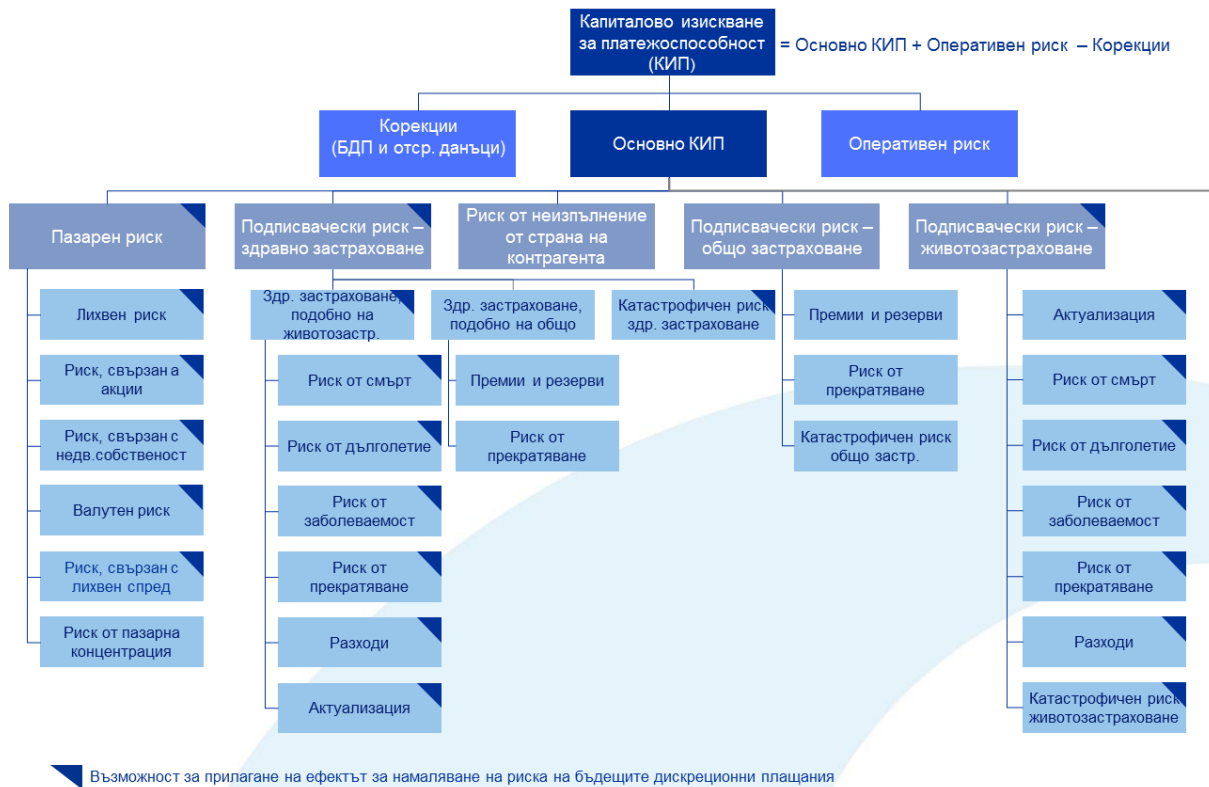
Капиталово изискване за платежоспособност (КИП) = Основно КИП + Оперативен риск – Корекции

Корекции (БДП и отср. данъци)

Основно КИП

Оперативен риск

Пазарен риск

Лихвен риск

Риск, свързан а акции

Риск, свързан с недв.собственост

Валутен риск

Риск, свързан с лихвен спред

Риск от пазарна концентрация

Подписвачески риск – здравно застраховане

Здр. застраховане, подобно на животозастр.

Риск от смърт

Риск от дълголетие

Риск от заболеваемост

Риск от прекратяване

Разходи

Актуализация

Здр. застраховане, подобно на общо

Премии и резерви

Риск от прекратяване

Катастрофичен риск здр. застраховане

Риск от неизпълнение от страна на контрагента

Подписвачески риск – общо застраховане

Премии и резерви

Риск от прекратяване

Катастрофичен риск общо застр.

Подписвачески риск – животозастраховане

Актуализация

Риск от смърт

Риск от дълголетие

Риск от заболеваемост

Риск от прекратяване

Разходи

Катастрофичен риск животозастраховане

Възможност за прилагане на ефектът за намаляване на риска на бъдещите дискреционни плащания